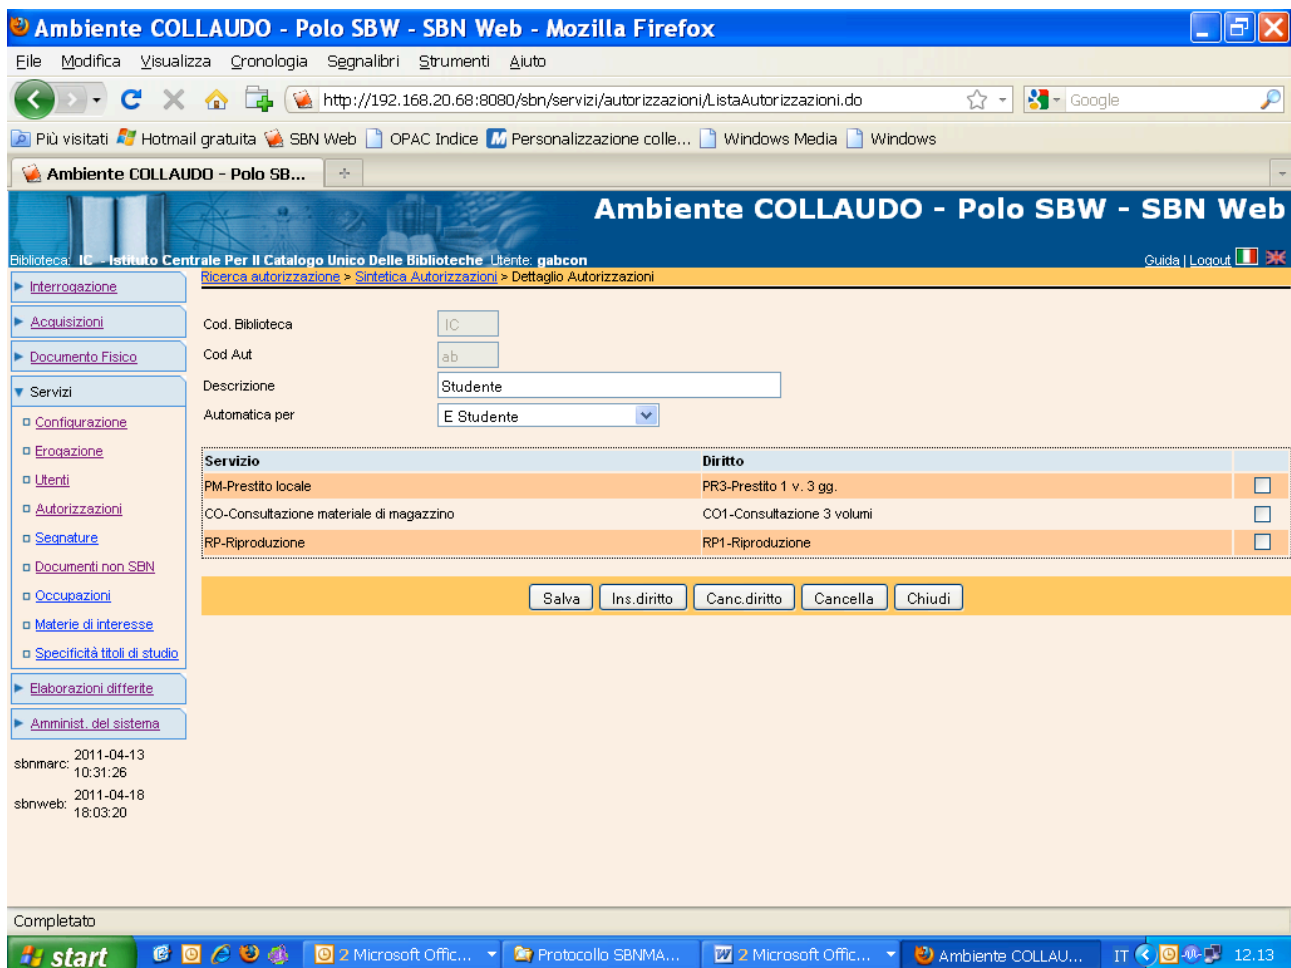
Ambiente COLLAUDO - Polo SBW - SBN Web - Mozilla Firefox

File Modifica Visualizza Cronologia Segnalibri Strumenti Aiuto

http://192.168.20.68:8080/sbn/servizi/autorizzazioni/ListaAutorizzazioni.do

Google

Più visitati Hotmail gratuita SBN Web OPAC Indice Personalizzazione colle... Windows Media Windows

Ambiente COLLAUDO - Polo SB...

Ambiente COLLAUDO - Polo SBW - SBN Web

Biblioteca: IC - Istituto Centrale Per Il Catalogo Unico Delle Biblioteche Utente: gabcon

Guida | Logout

Ricerca autorizzazione > Sintetica Autorizzazioni > Dettaglio Autorizzazioni

Interrogazione
Acquisizioni
Documento Fisico
Servizi
Configurazione
Erogazione
Utenti
Autorizzazioni
Segnature
Documenti non SBN
Occupazioni
Materie di interesse
Specificità titoli di studio
Elaborazioni differite
Amminist. del sistema

sbnmarc: 2011-04-13 10:31:26
sbnweb: 2011-04-18 18:03:20

Cod. Biblioteca IC
Cod Aut ab
Descrizione Studente
Automatica per E Studente

| Servizio | Diritto | |
|---|---|---|
| PM-Prestito locale | PR3-Prestito 1 v. 3 gg. | |
| CO-Consultazione materiale di magazzino | CO1-Consultazione 3 volumi | |
| RP-Riproduzione | RP1-Riproduzione | |

Salva Ins.diritto Canc.diritto Cancella Chiudi

Completato

start 2 Microsoft Offic... Protocollo SBNMA... 2 Microsoft Offic... Ambiente COLLAU... IT 12.13